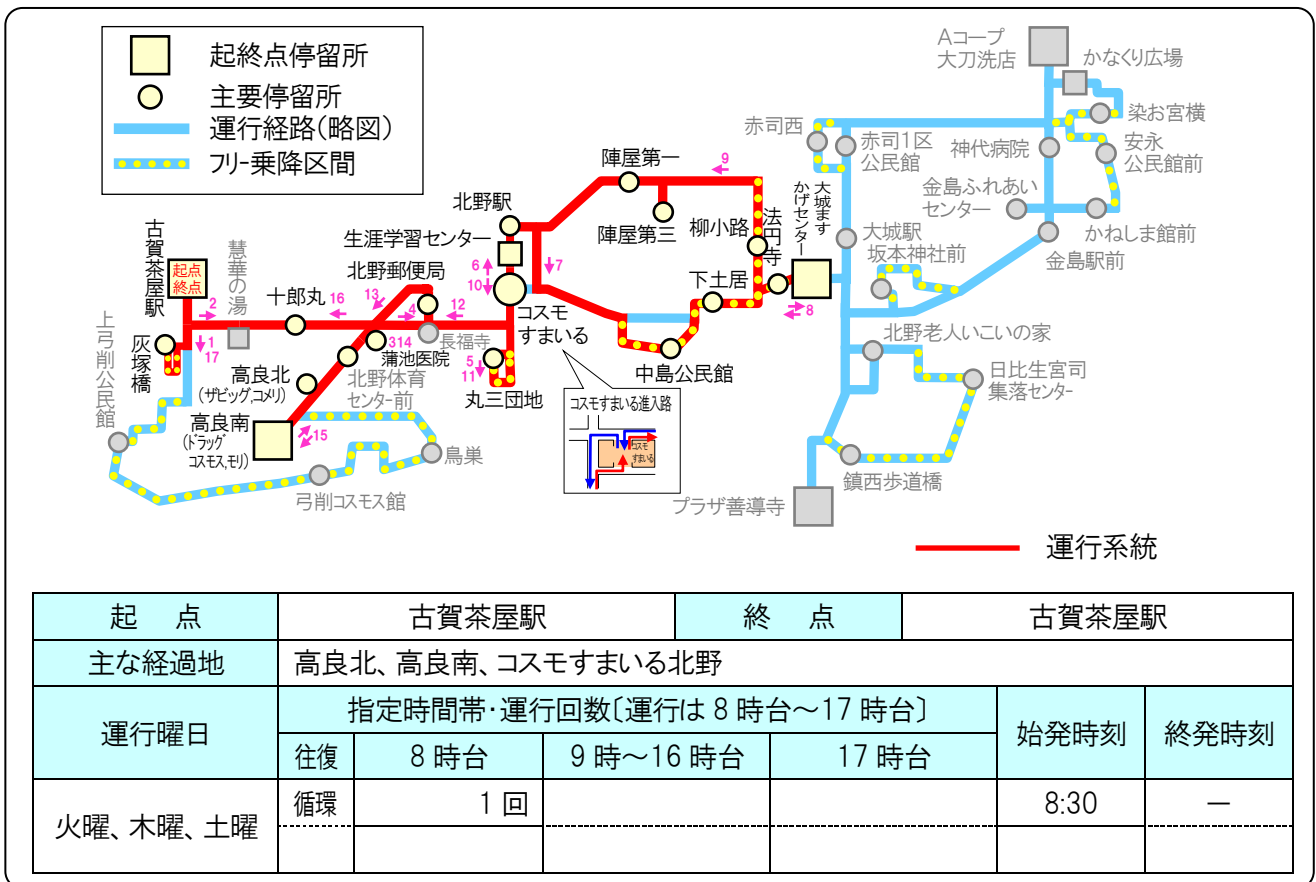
起終点停留所
主要停留所
運行経路(略図)
フリー乗降区間

古賀茶屋駅
起点 終点
慧華の湯
上弓削公民館
灰塚橋
十郎丸
北野郵便局
生涯学習センター
北野駅
陣屋第一
陣屋第三
柳小路
法円寺
下土居
大城ますかげセンター
コスモすまいる
長福寺
蒲池医院
北野体育センター前
丸三団地
中島公民館
高良北 (ザビッグ,コメリ)
高良南 (ドラッグコスモス,モリ)
鳥巣
弓削コスモス館
コスモすまいる進入路
コスモすまいる

Aコープ大刀洗店
かなくり広場
染お宮横
赤司西
赤司1区公民館
神代病院
安永公民館前
金島ふれあいセンター
かねしま館前
大城駅坂本神社前
金島駅前
北野老人いこいの家
日比生宮司集落センター
鎮西歩道橋
プラザ善導寺

2 1 17 16 13 4 314 12 6 10 7 5 11 9 8 15

運行系統

| 起　点 | 古賀茶屋駅 | | | 終　点 | 古賀茶屋駅 | |
|---|---|---|---|---|---|---|
| 主な経過地 | 高良北、高良南、コスモすまいる北野 | | | | | |
| 運行曜日 | 指定時間帯・運行回数〔運行は 8 時台～17 時台〕 | | | | 始発時刻 | 終発時刻 |
| | 往復 | 8 時台 | 9 時～16 時台 | 17 時台 | | |
| 火曜、木曜、土曜 | 循環 | 1 回 | | | 8:30 | ― |
| | | | | | | |